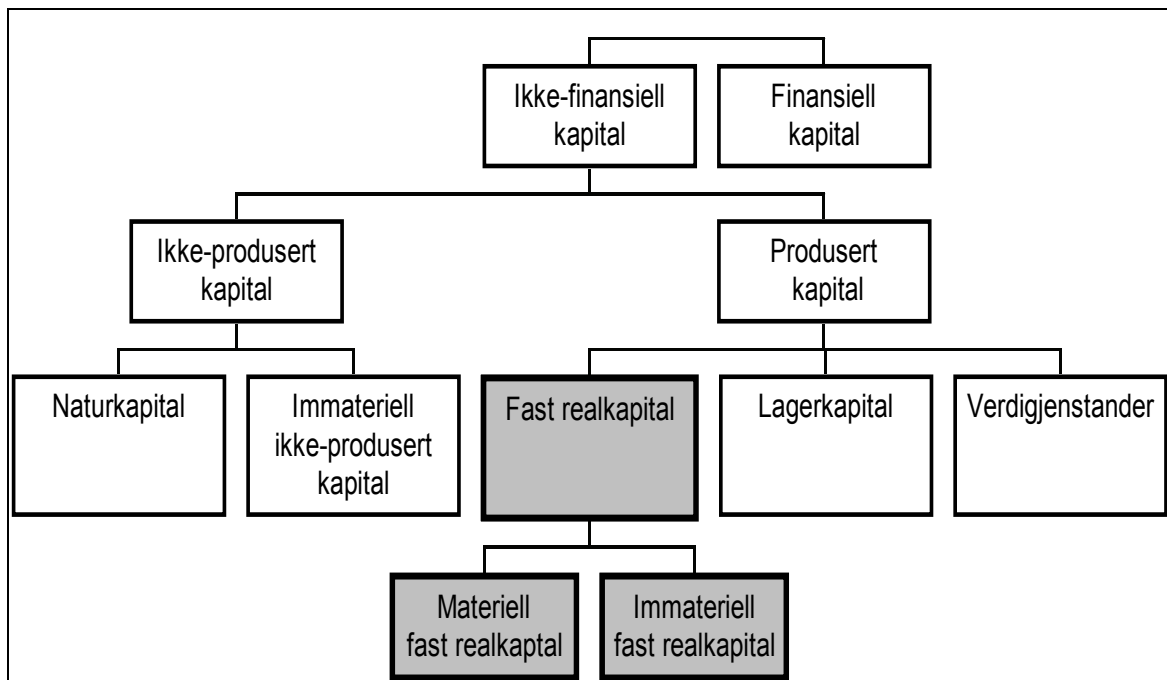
Ikke-finansiell kapital

Finansiell kapital

Ikke-produsert kapital

Produsert kapital

Naturkapital

Immateriell ikke-produsert kapital

Fast realkapital

Lagerkapital

Verdigjenstander

Materiell fast realkaptal

Immateriell fast realkapital